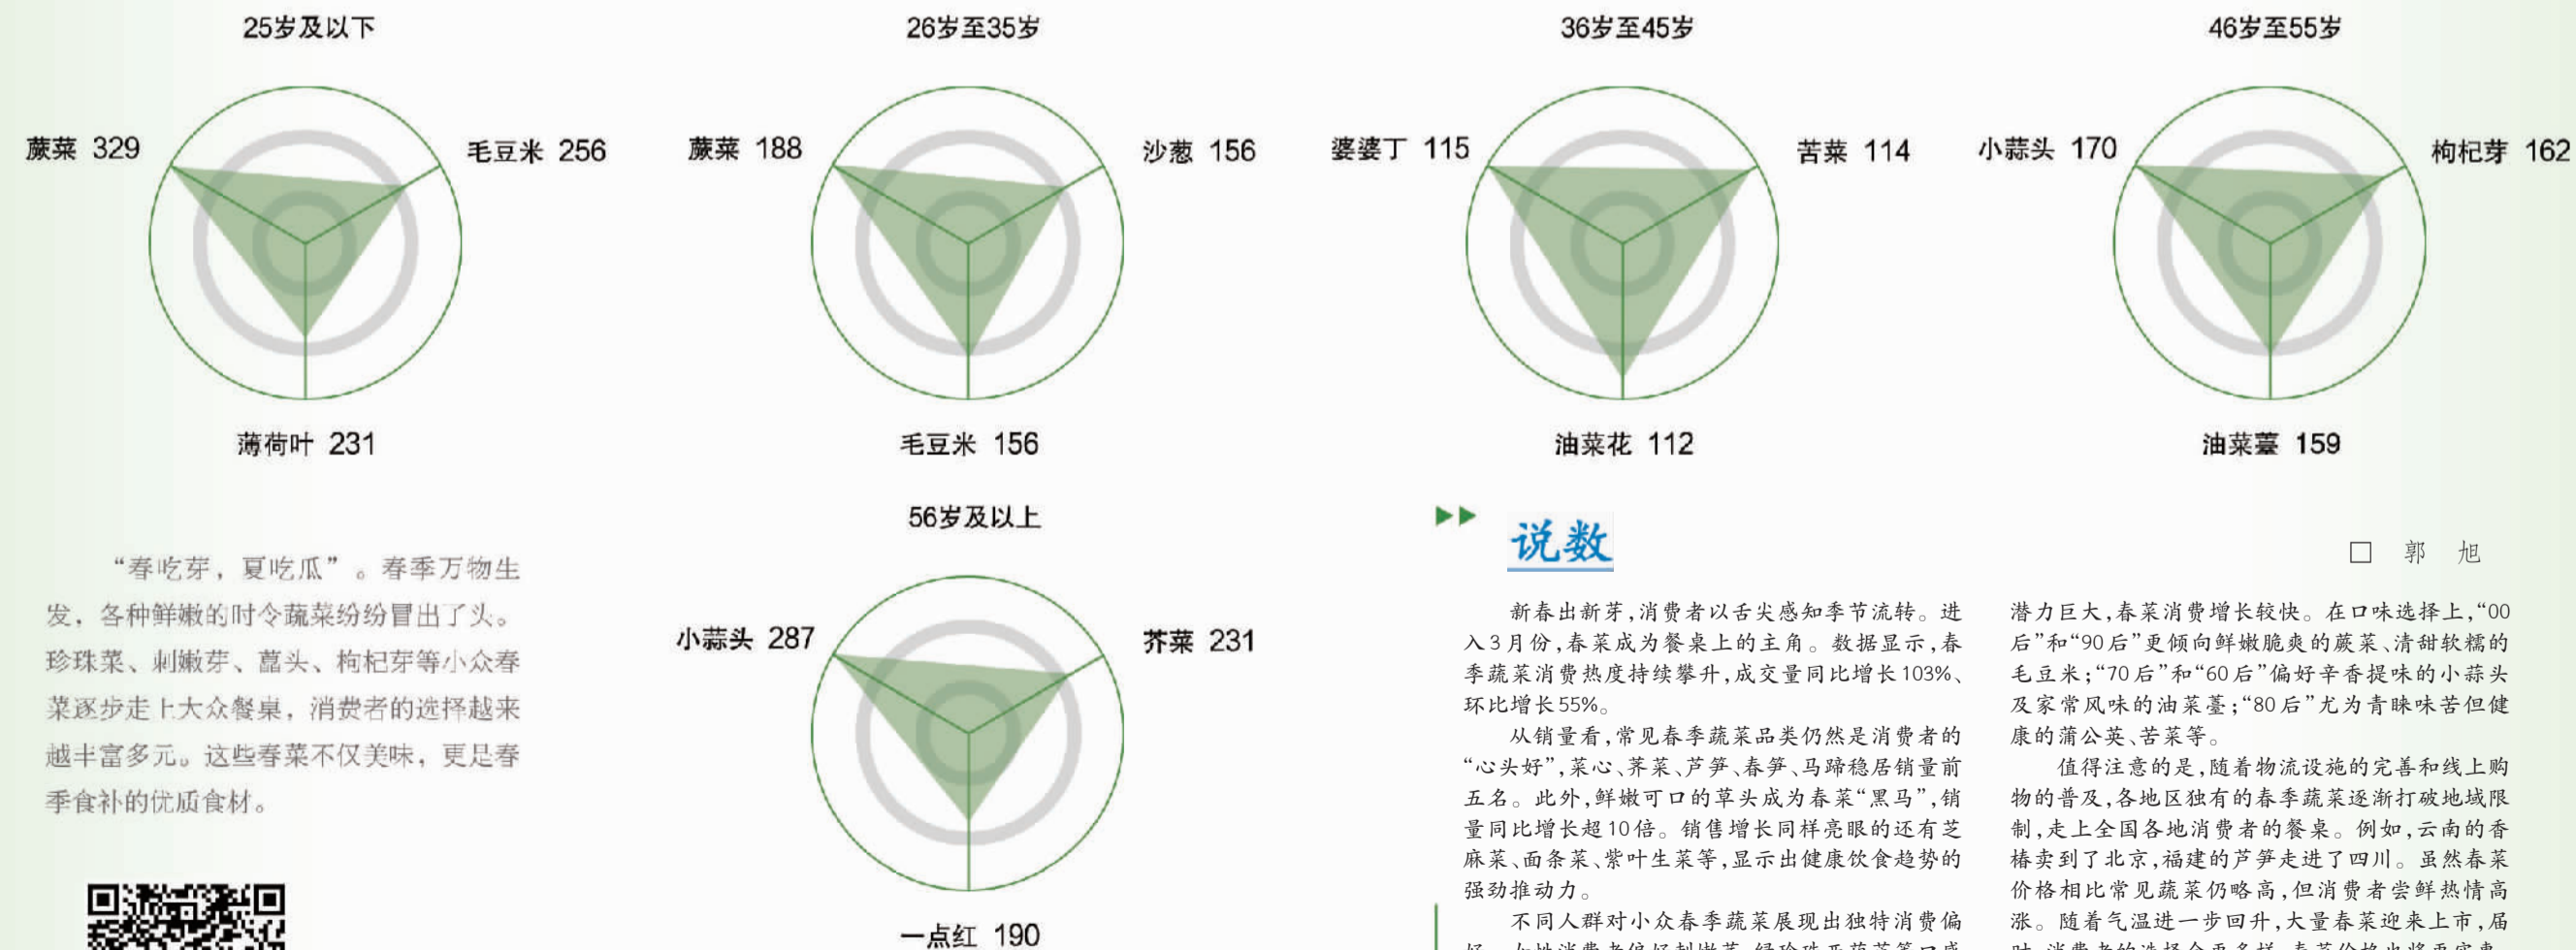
25岁及以下

蕨菜 329
毛豆米 256
薄荷叶 231

26岁至35岁

蕨菜 188
沙葱 156
毛豆米 156

36岁至45岁

婆婆丁 115
苦菜 114
油菜花 112

46岁至55岁

小蒜头 170
枸杞芽 162
油菜薹 159

56岁及以上

小蒜头 287
芥菜 231
一点红 190

“春吃芽，夏吃瓜”。春季万物生发，各种鲜嫩的时令蔬菜纷纷冒出了头。珍珠菜、刺嫩芽、蒿头、枸杞芽等小众春菜逐步走上大众餐桌，消费者的选择越来越丰富多元。这些春菜不仅美味，更是春季食补的优质食材。

说数

□ 郭 旭

新春出新芽，消费者以舌尖感知季节流转。进入3月份，春菜成为餐桌上的主角。数据显示，春季蔬菜消费热度持续攀升，成交量同比增长103%、环比增长55%。

从销量看，常见春季蔬菜品类仍然是消费者的“心头好”，菜心、荠菜、芦笋、春笋、马蹄稳居销量前五名。此外，鲜嫩可口的草头成为春菜“黑马”，销量同比增长超10倍。销售增长同样亮眼的还有芝麻菜、面条菜、紫叶生菜等，显示出健康饮食趋势的强劲推动力。

不同人群对小众春季蔬菜展现出独特消费偏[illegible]

潜力巨大，春菜消费增长较快。在口味选择上，“00后”和“90后”更倾向鲜嫩脆爽的蕨菜、清甜软糯的毛豆米；“70后”和“60后”偏好辛香提味的小蒜头及家常风味的油菜薹；“80后”尤为青睐味苦但健康的蒲公英、苦菜等。

值得注意的是，随着物流设施的完善和线上购物的普及，各地区独有的春季蔬菜逐渐打破地域限制，走上全国各地消费者的餐桌。例如，云南的香椿卖到了北京，福建的芦笋走进了四川。虽然春菜价格相比常见蔬菜仍略高，但消费者尝鲜热情高涨。随着气温进一步回升，大量春菜迎来上市，届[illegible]